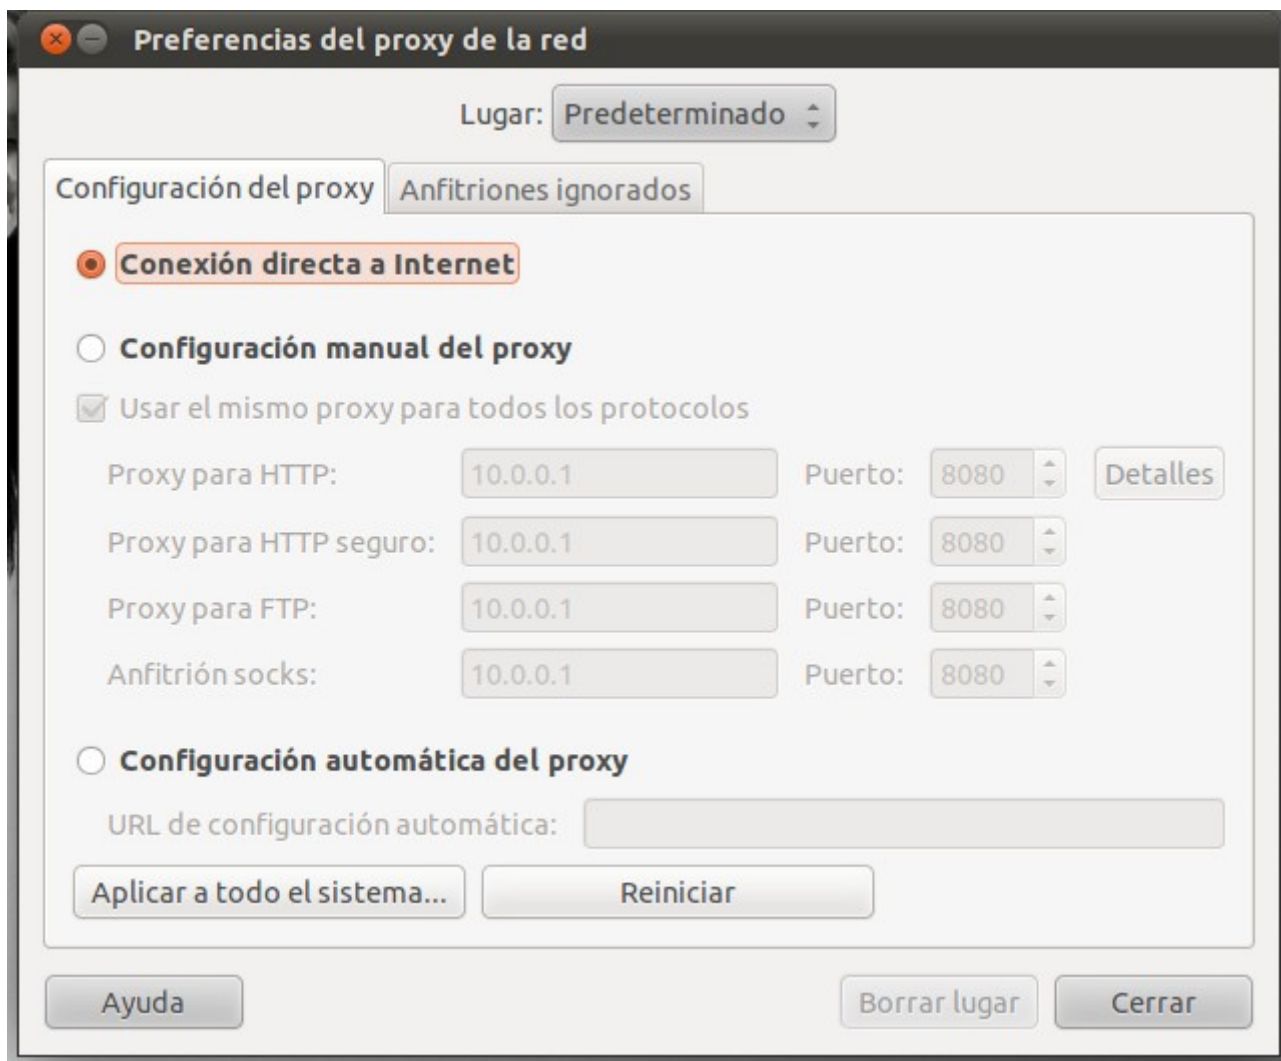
Preferencias del proxy de la red

Lugar: Predeterminado

Configuración del proxy | Anfitriones ignorados

Conexión directa a Internet

Configuración manual del proxy

Usar el mismo proxy para todos los protocolos

Proxy para HTTP: 10.0.0.1 Puerto: 8080 Detalles

Proxy para HTTP seguro: 10.0.0.1 Puerto: 8080

Proxy para FTP: 10.0.0.1 Puerto: 8080

Anfitrión socks: 10.0.0.1 Puerto: 8080

Configuración automática del proxy

URL de configuración automática:

Aplicar a todo el sistema... Reiniciar

Ayuda Borrar lugar Cerrar